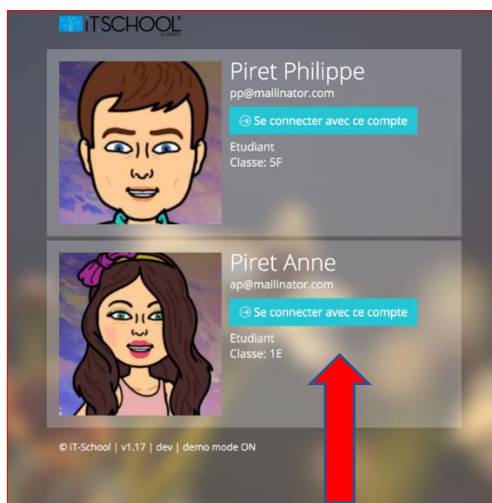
ITSCHOOL

Piret Philippe
pp@mailinator.com
Se connecter avec ce compte
Etudiant
Classe: 5F

Piret Anne
ap@mailinator.com
Se connecter avec ce compte
Etudiant
Classe: 1E

© IT-School | v1.17 | dev | demo mode ON